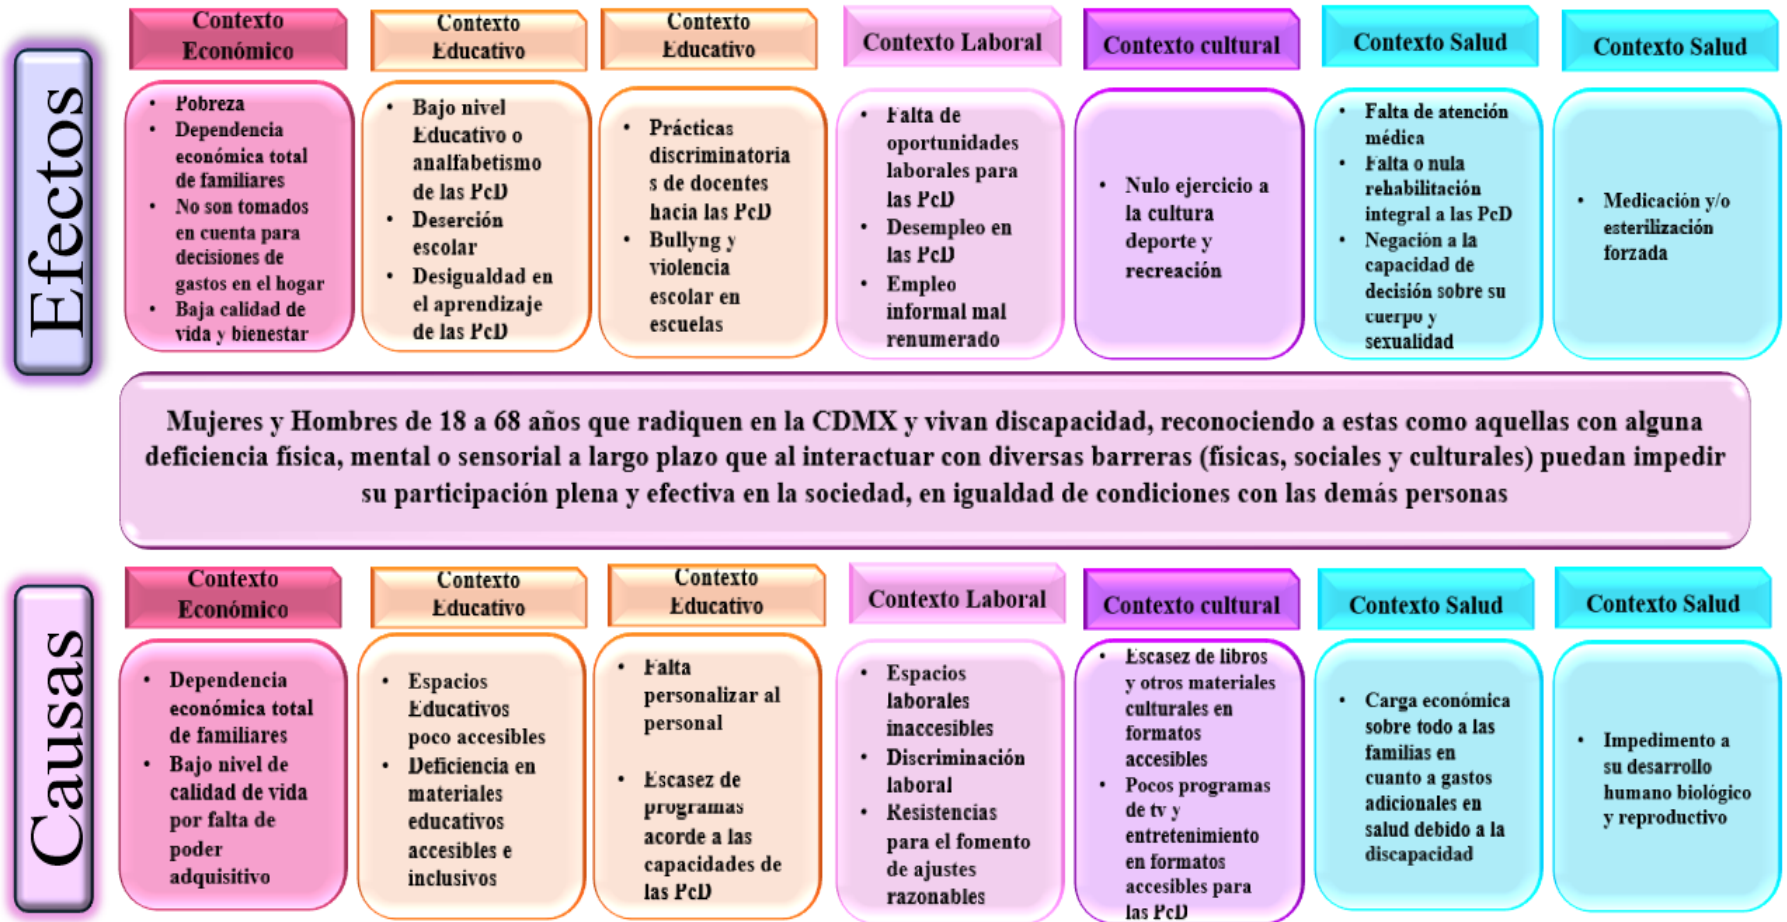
Efectos

Contexto Económico
- Pobreza
- Dependencia económica total de familiares
- No son tomados en cuenta para decisiones de gastos en el hogar
- Baja calidad de vida y bienestar

Contexto Educativo
- Bajo nivel Educativo o analfabetismo de las PcD
- Deserción escolar
- Desigualdad en el aprendizaje de las PcD

Contexto Educativo
- Prácticas discriminatorias de docentes hacia las PcD
- Bullyng y violencia escolar en escuelas

Contexto Laboral
- Falta de oportunidades laborales para las PcD
- Desempleo en las PcD
- Empleo informal mal renumerado

Contexto cultural
- Nulo ejercicio a la cultura deporte y recreación

Contexto Salud
- Falta de atención médica
- Falta o nula rehabilitación integral a las PcD
- Negación a la capacidad de decisión sobre su cuerpo y sexualidad

Contexto Salud
- Medicación y/o esterilización forzada

Mujeres y Hombres de 18 a 68 años que radiquen en la CDMX y vivan discapacidad, reconociendo a estas como aquellas con alguna deficiencia física, mental o sensorial a largo plazo que al interactuar con diversas barreras (físicas, sociales y culturales) puedan impedir su participación plena y efectiva en la sociedad, en igualdad de condiciones con las demás personas

Causas

Contexto Económico
- Dependencia económica total de familiares
- Bajo nivel de calidad de vida por falta de poder adquisitivo

Contexto Educativo
- Espacios Educativos poco accesibles
- Deficiencia en materiales educativos accesibles e inclusivos

Contexto Educativo
- Falta personalizar al personal
- Escasez de programas acorde a las capacidades de las PcD

Contexto Laboral
- Espacios laborales inaccesibles
- Discriminación laboral
- Resistencias para el fomento de ajustes razonables

Contexto cultural
- Escasez de libros y otros materiales culturales en formatos accesibles
- Pocos programas de tv y entretenimiento en formatos accesibles para las PcD

Contexto Salud
- Carga económica sobre todo a las familias en cuanto a gastos adicionales en salud debido a la discapacidad

Contexto Salud
- Impedimento a su desarrollo humano biológico y reproductivo